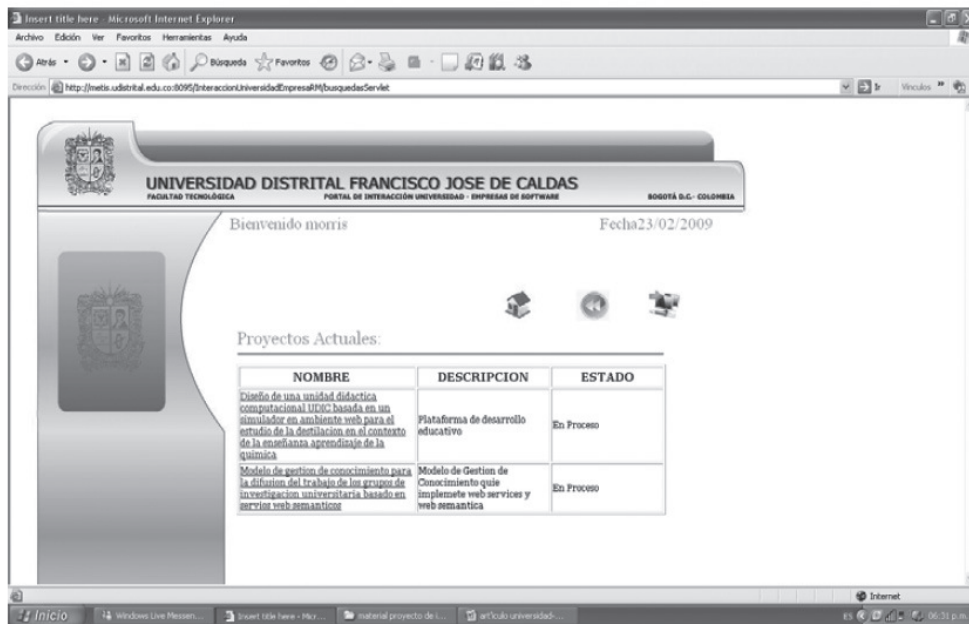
Insert title here - Microsoft Internet Explorer

Archivo Edición Ver Favoritos Herramientas Ayuda

Atrás Búsqueda Favoritos

Dirección http://metis.udistrital.edu.co:8095/InteraccionUniversidadEmpresaRM/busquedasServlet

Ir Vínculos

UNIVERSIDAD DISTRITAL FRANCISCO JOSE DE CALDAS

FACULTAD TECNOLÓGICA PORTAL DE INTERACCIÓN UNIVERSIDAD - EMPRESAS DE SOFTWARE BOGOTÁ D.C.- COLOMBIA

Bienvenido morris

Fecha23/02/2009

Proyectos Actuales:

| NOMBRE | DESCRIPCION | ESTADO |
|---|---|---|
| Diseño de una unidad didactica computacional UDIC basada en un simulador en ambiente web para el estudio de la destilacion en el contexto de la enseñanza aprendizaje de la quimica | Plataforma de desarrollo educativo | En Proceso |
| Modelo de gestion de conocimiento para la difusion del trabajo de los grupos de investigacion universitaria basado en servios web semanticos | Modelo de Gestion de Conocimiento quie implemete web services y web semantica | En Proceso |

Internet

Inicio Windows Live Messen... Insert title here - Micr... material proyecto de i... articulo universidad-...

ES 06:31 p.m.